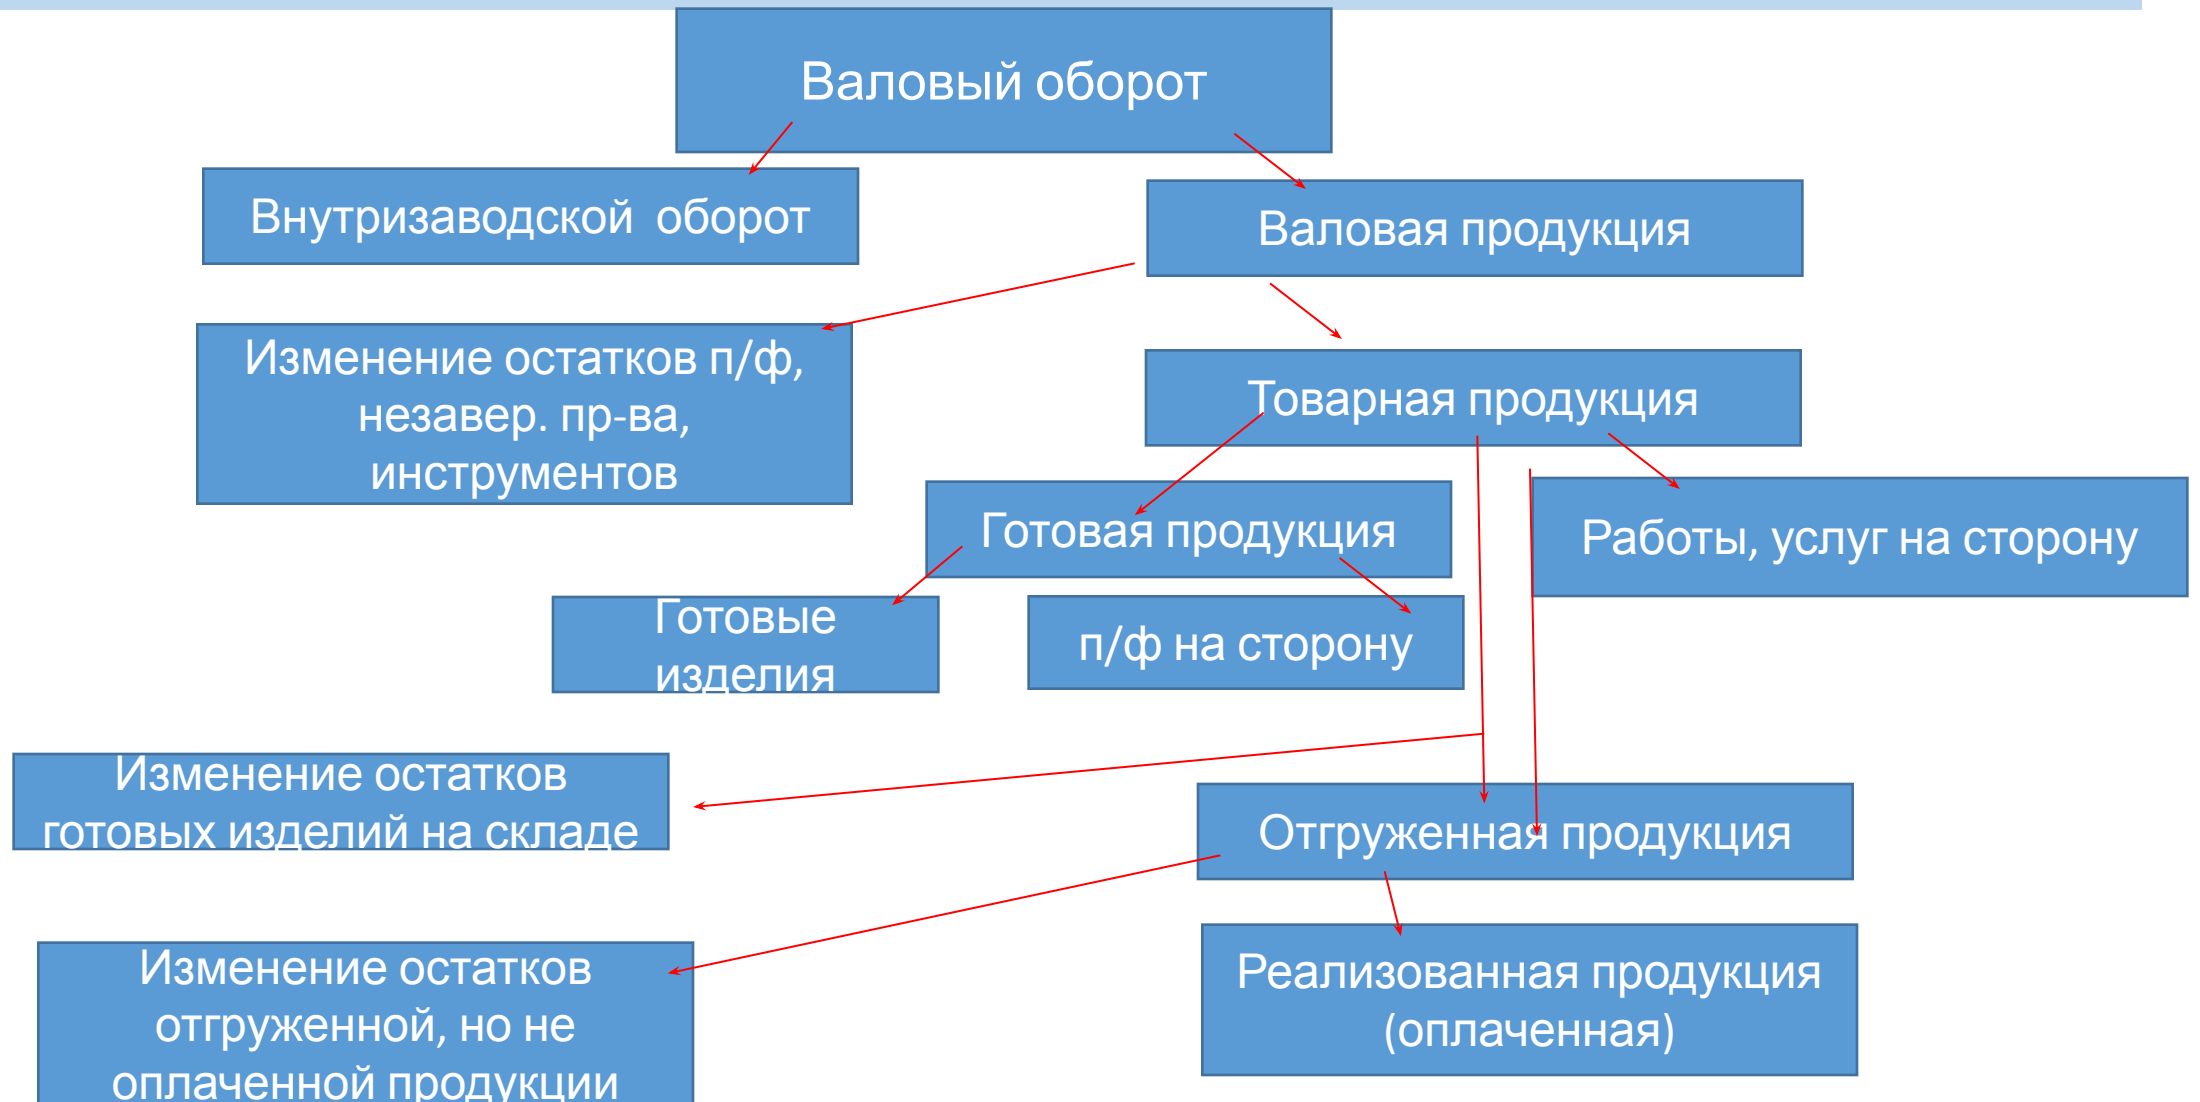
Валовый оборот

Внутризаводской оборот

Валовая продукция

Изменение остатков п/ф, незавер. пр-ва, инструментов

Товарная продукция

Готовая продукция

Работы, услуг на сторону

Готовые изделия

п/ф на сторону

Изменение остатков готовых изделий на складе

Отгруженная продукция

Изменение остатков отгруженной, но не оплаченной продукции

Реализованная продукция (оплаченная)